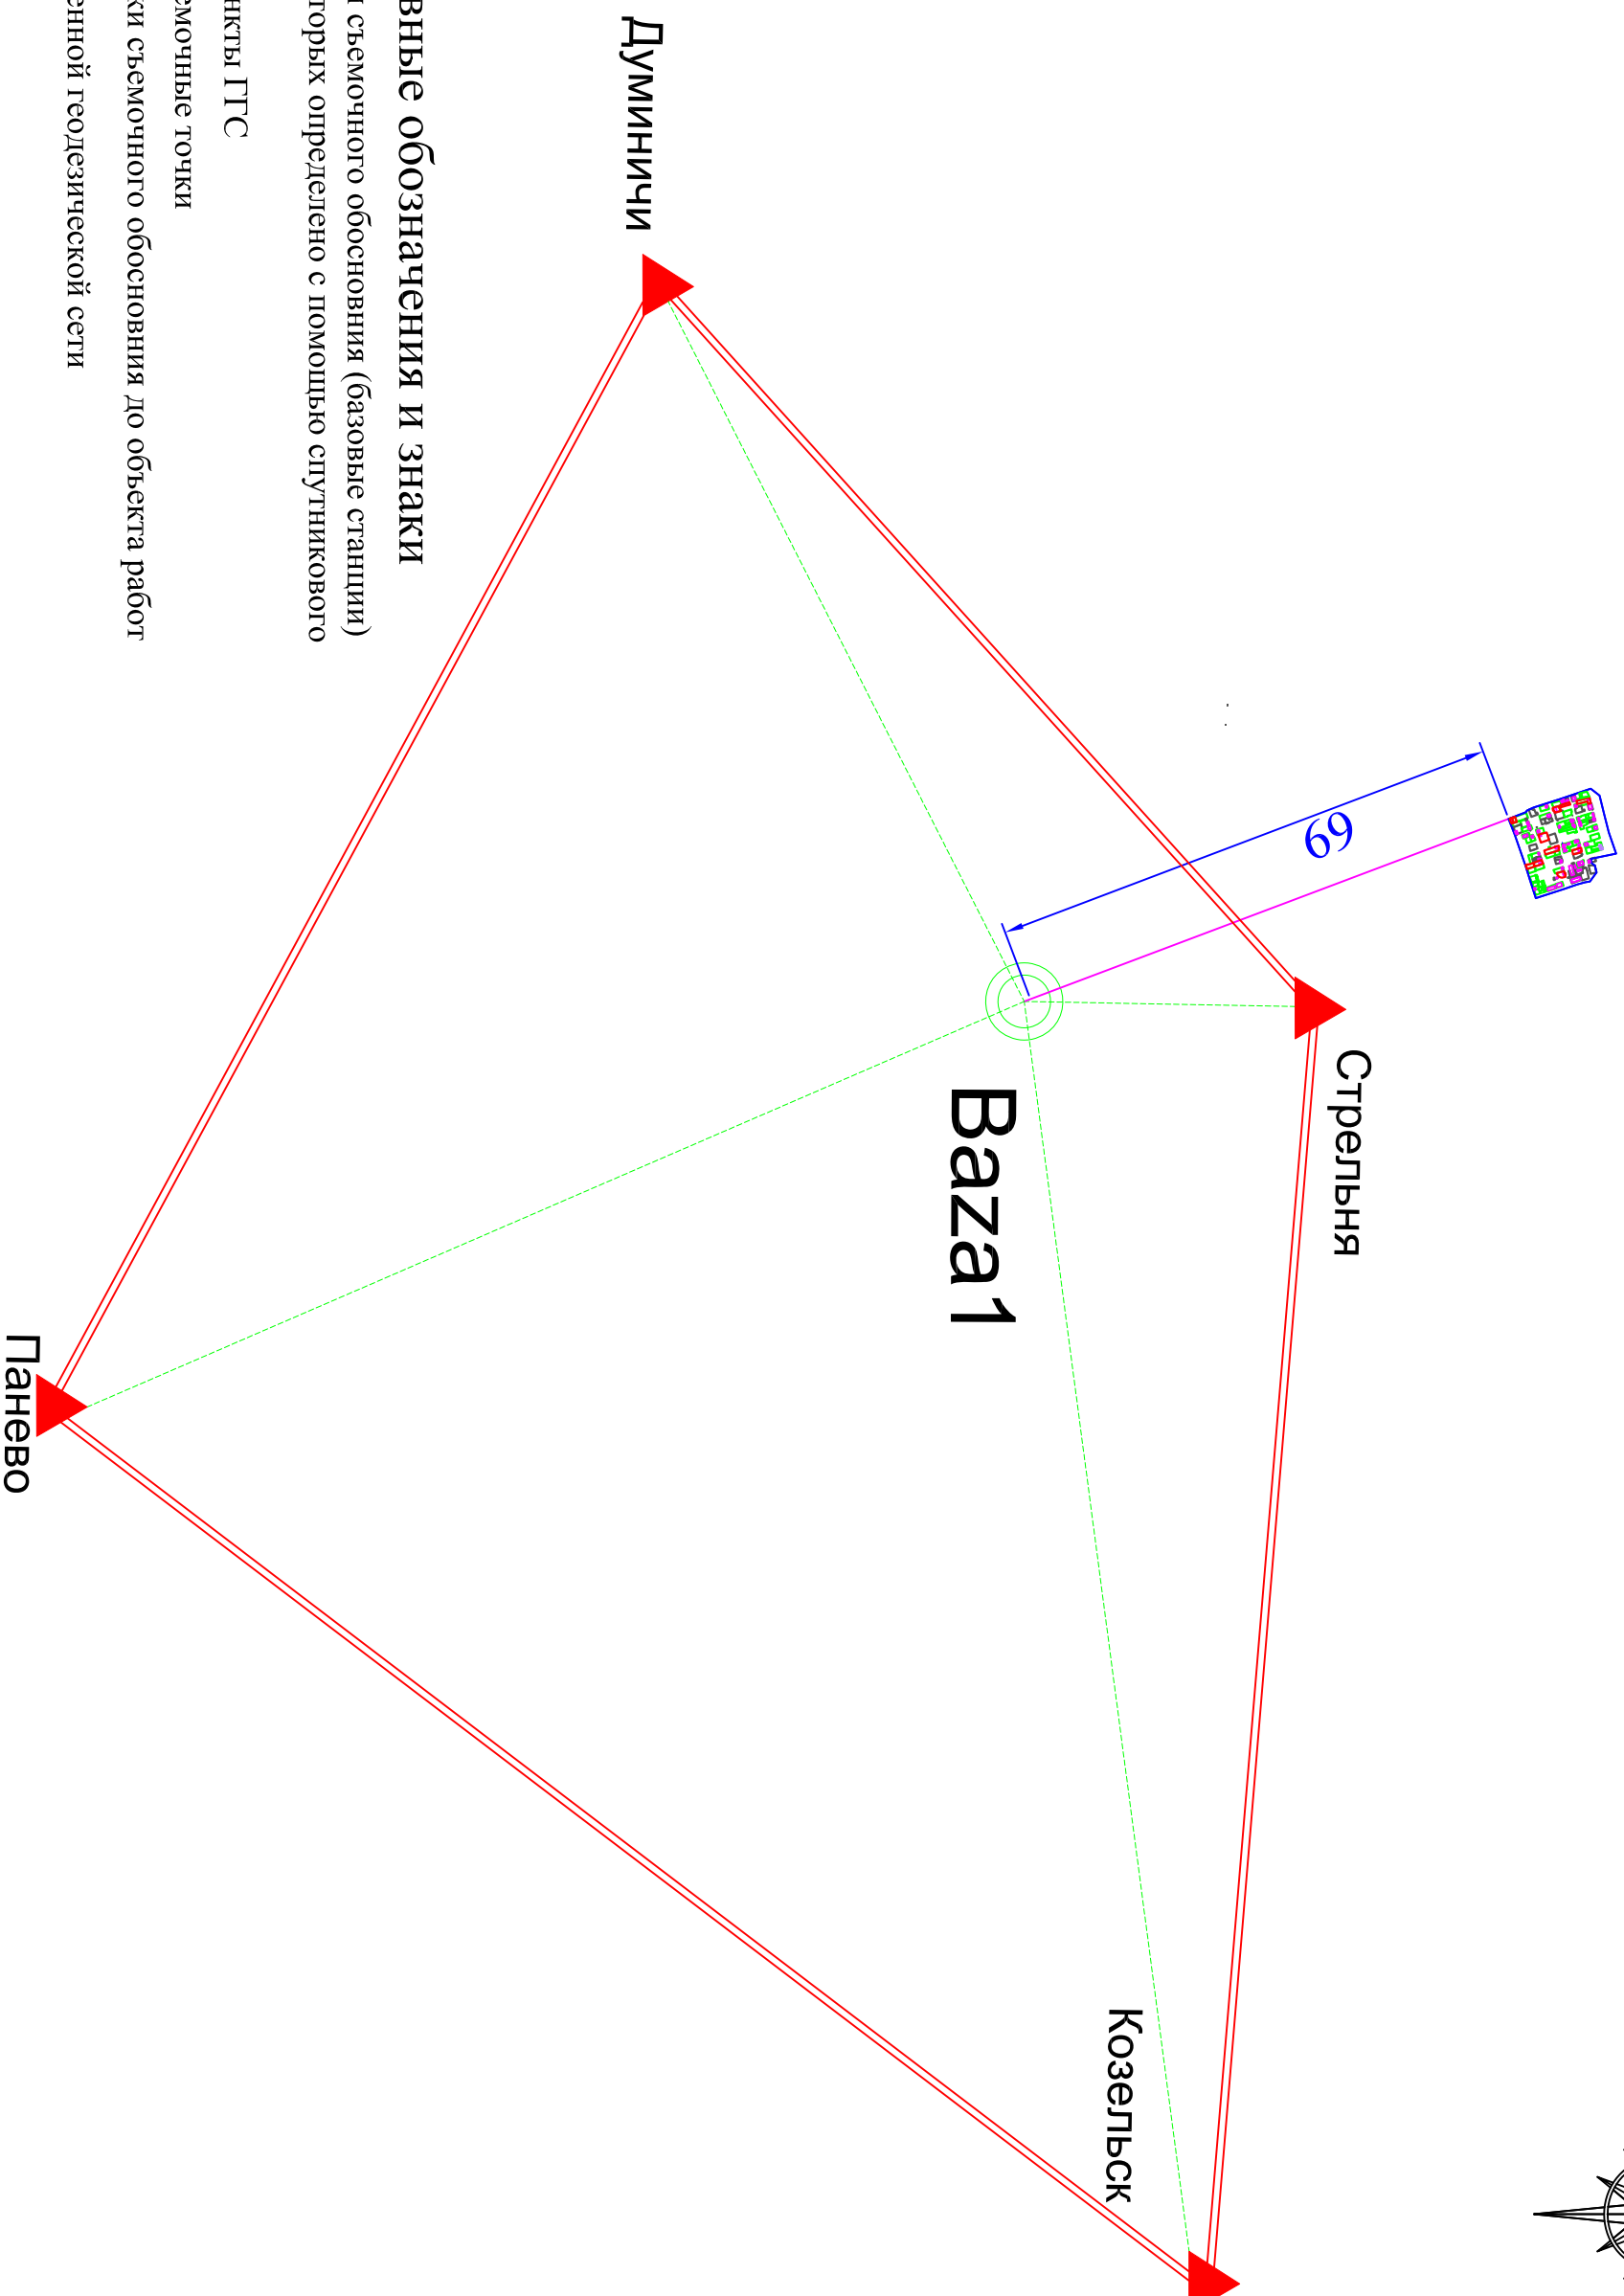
вные обозначения и знаки
і съемочного обоснования (базовые станции)
торых определено с помощью спутникового
нкты ГГС
емочные точки
ки съемочного обоснования до объекта работ
енной геодезической сети

Думиничи

69

Стрельня

Baza1

Панево

Козельск